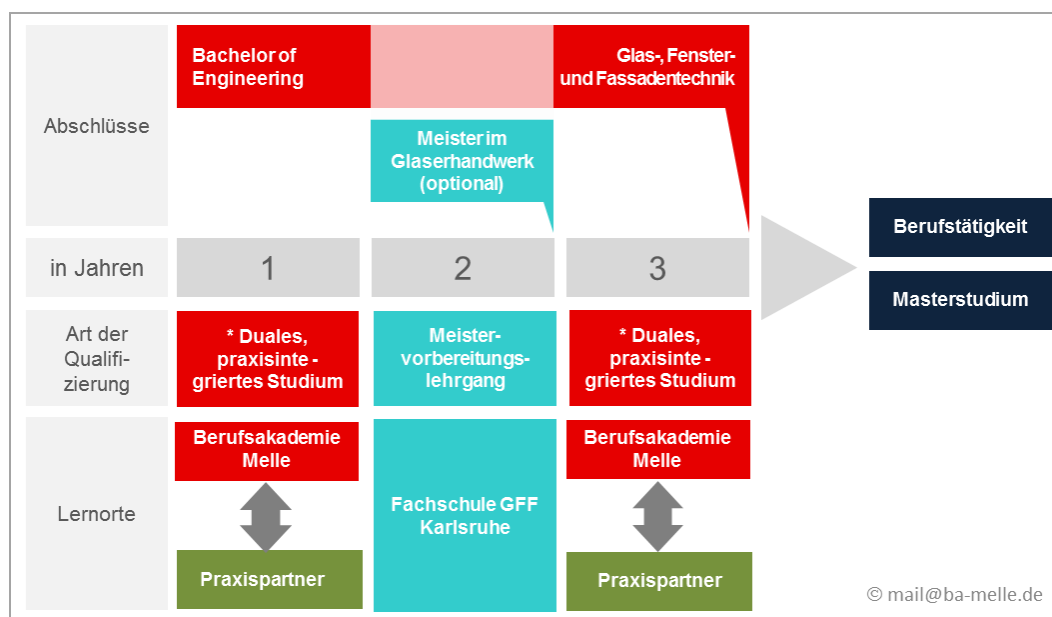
Abschlüsse

Bachelor of Engineering

Glas-, Fenster- und Fassadentechnik

Meister im Glaserhandwerk (optional)

in Jahren

1

2

3

Berufstätigkeit

Masterstudium

Art der Qualifizierung

* Duales, praxisinte - griertes Studium

Meister-vorbereitungs-lehrgang

* Duales, praxisinte - griertes Studium

Lernorte

Berufsakademie Melle

Praxispartner

Fachschule GFF Karlsruhe

Berufsakademie Melle

Praxispartner

© mail@ba-melle.de